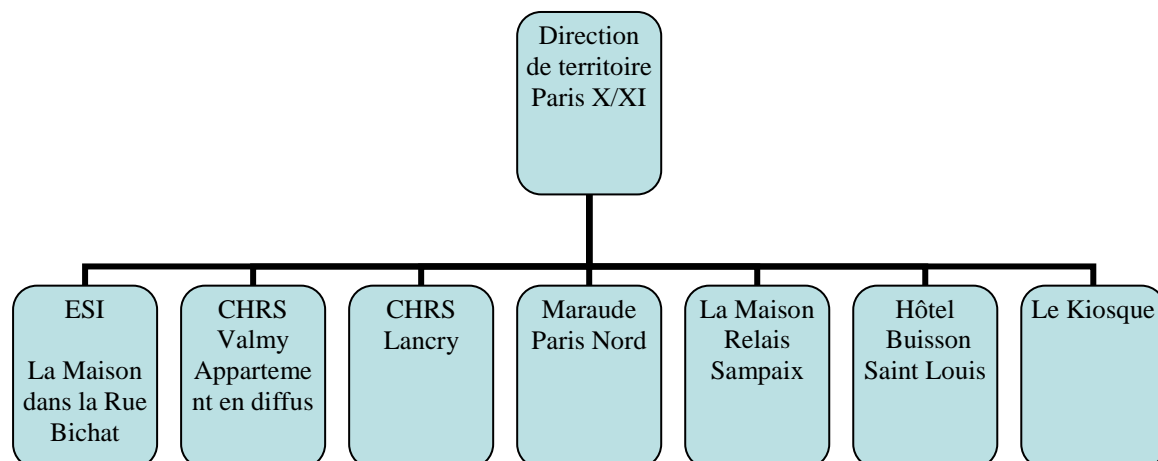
Direction de territoire Paris X/XI

ESI

La Maison dans la Rue Bichat

CHRS Valmy Appartement en diffus

CHRS Lancry

Maraude Paris Nord

La Maison Relais Sampaix

Hôtel Buisson Saint Louis

Le Kiosque